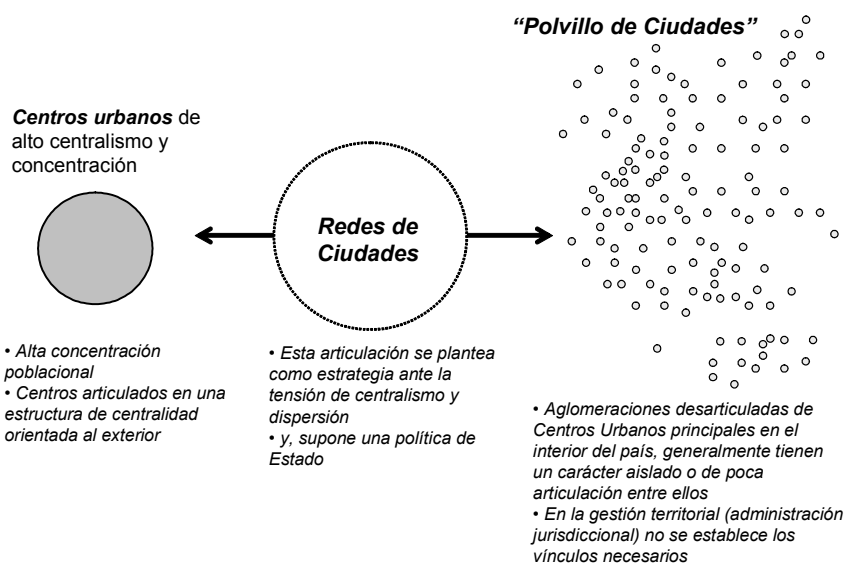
*"Polvillo de Ciudades"*

***Centros urbanos*** de alto centralismo y concentración

***Redes de Ciudades***

• *Alta concentración poblacional*
• *Centros articulados en una estructura de centralidad orientada al exterior*

• *Esta articulación se plantea como estrategia ante la tensión de centralismo y dispersión*
• *y, supone una política de Estado*

• *Aglomeraciones desarticuladas de Centros Urbanos principales en el interior del país, generalmente tienen un carácter aislado o de poca articulación entre ellos*
• *En la gestión territorial (administración jurisdiccional) no se establece los vínculos necesarios*